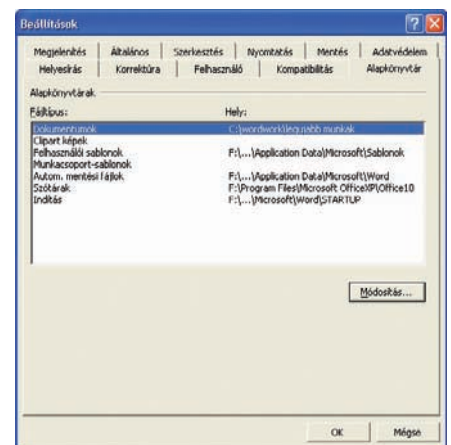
Beállítások

?

Megjelenítés | Általános | Szerkesztés | Nyomtatás | Mentés | Adatvédelem

Helyesírás | Korrektúra | Felhasználó | Kompatibilitás | Alapkönyvtár

Alapkönyvtárak

| Fájltípus: | Hely: |
|---|---|
| Dokumentumok | C:\wordwork\legujabb munkak |
| Clipart képek | |
| Felhasználói sablonok | F:\...\Application Data\Microsoft\Sablonok |
| Munkacsoport-sablonok | |
| Autom. mentési fájlok | F:\...\Application Data\Microsoft\Word |
| Szótárak | F:\Program Files\Microsoft OfficeXP\Office10 |
| Indítás | F:\...\Microsoft\Word\STARTUP |

Módosítás...

OK

Mégse